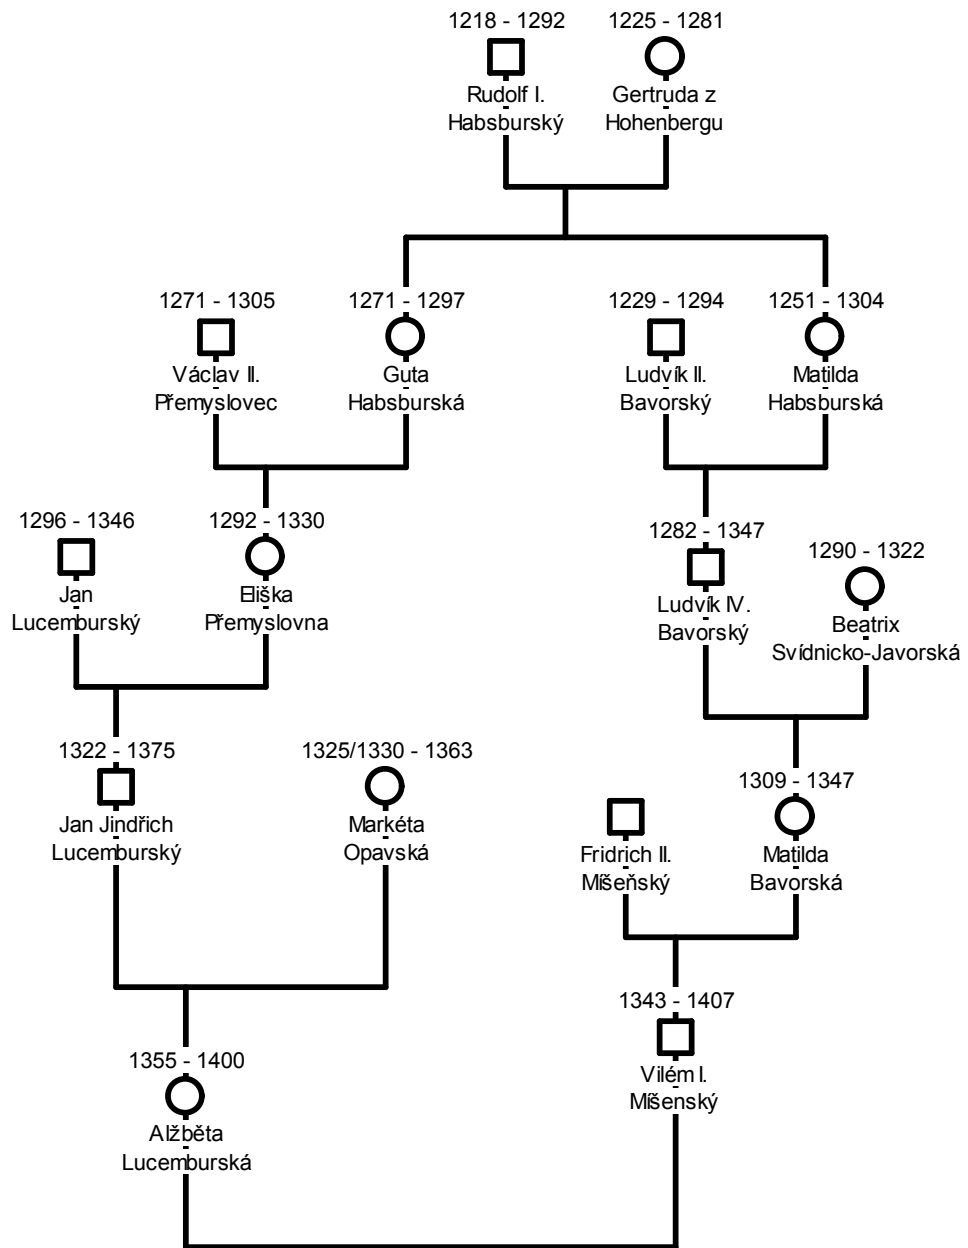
1218 - 1292
Rudolf I.
Habsburský

1225 - 1281
Gertruda z
Hohenbergu

1271 - 1305
Václav II.
Přemyslovec

1271 - 1297
Guta
Habsburská

1229 - 1294
Ludvík II.
Bavorský

1251 - 1304
Matilda
Habsburská

1296 - 1346
Jan
Lucemburský

1292 - 1330
Eliška
Přemyslovna

1282 - 1347
Ludvík IV.
Bavorský

1290 - 1322
Beatrix
Svídnicko-Javorská

1322 - 1375
Jan Jindřich
Lucemburský

1325/1330 - 1363
Markéta
Opavská

Fridrich II.
Míšeňský

1309 - 1347
Matilda
Bavorská

1343 - 1407
Vilém I.
Míšenský

1355 - 1400
Alžběta
Lucemburská